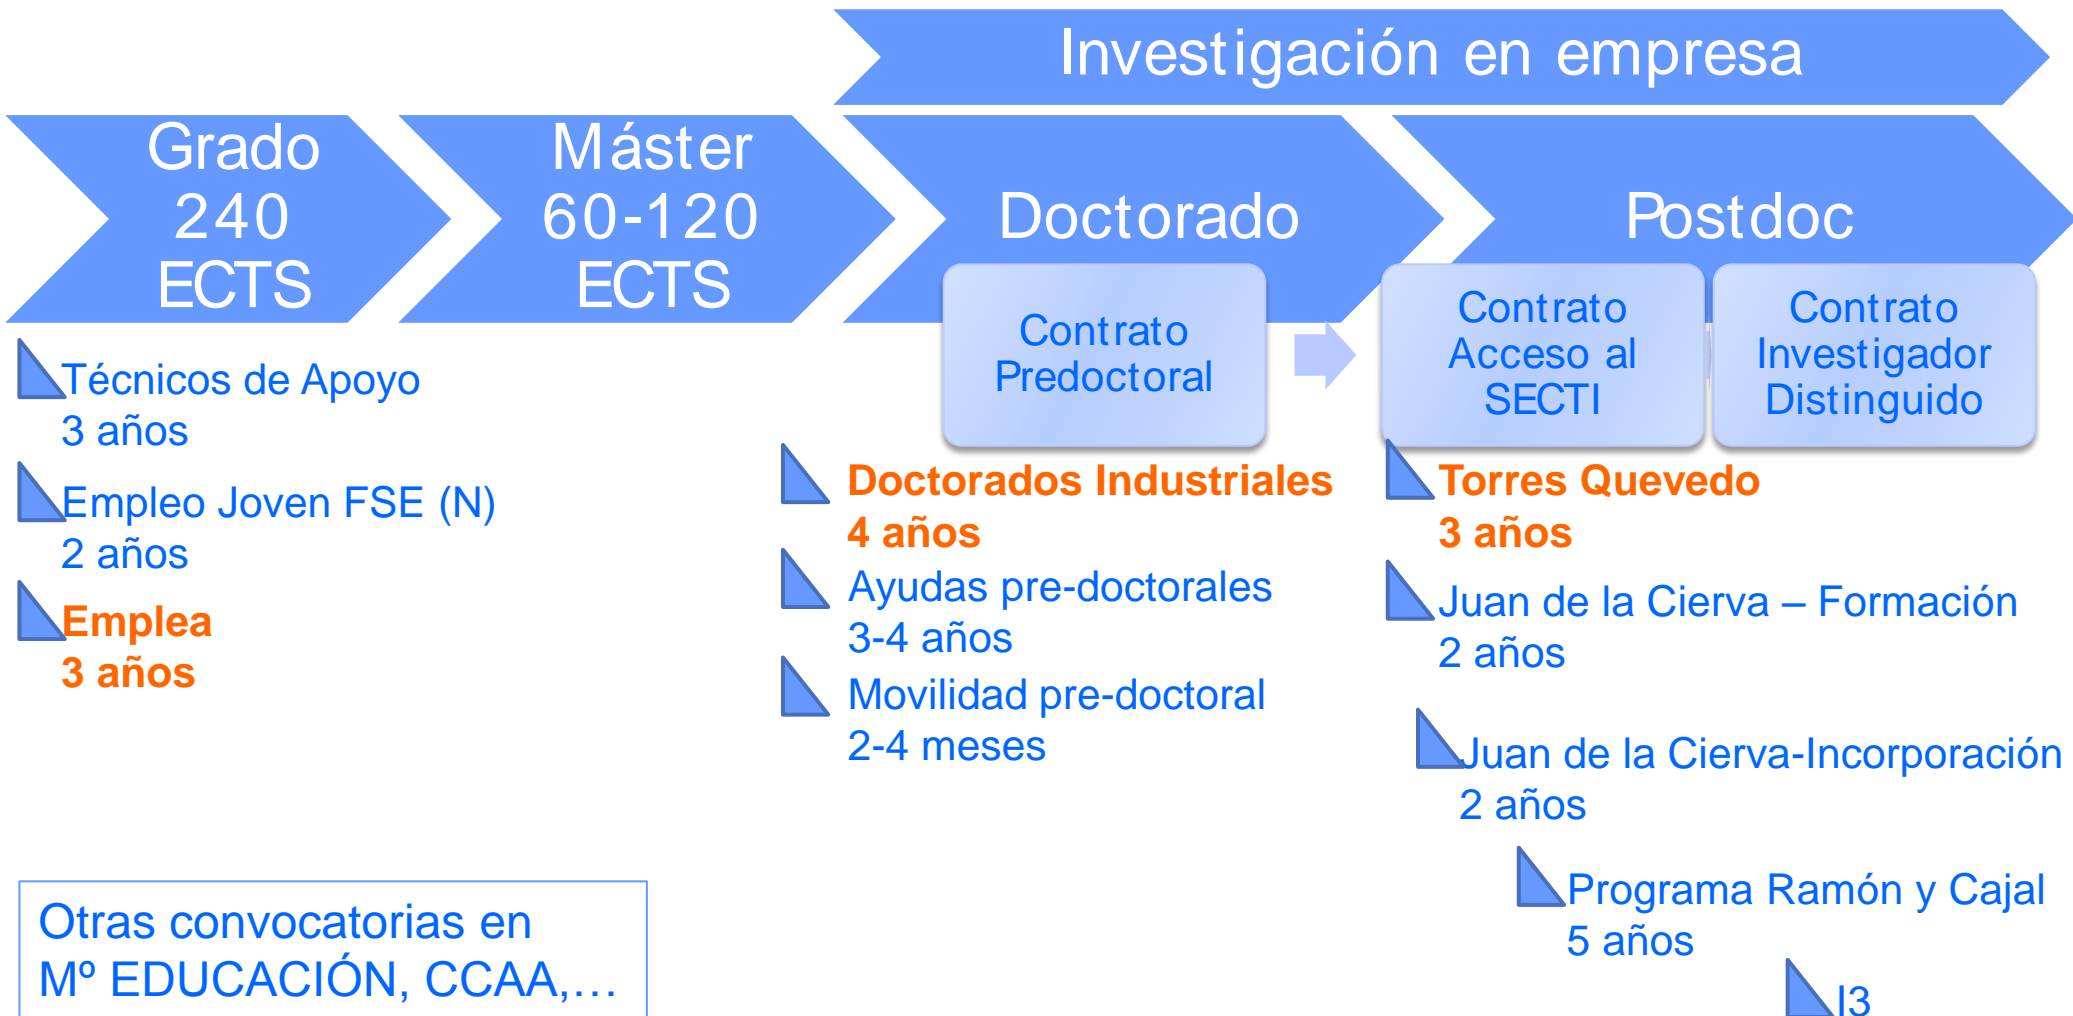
Investigación en empresa

Grado
240
ECTS

Máster
60-120
ECTS

Doctorado

Postdoc

Contrato Predoctoral

Contrato Acceso al SECTI

Contrato Investigador Distinguido

Técnicos de Apoyo
3 años

Empleo Joven FSE (N)
2 años

Emplea
3 años

Doctorados Industriales
4 años

Ayudas pre-doctorales
3-4 años

Movilidad pre-doctoral
2-4 meses

Torres Quevedo
3 años

Juan de la Cierva – Formación
2 años

Juan de la Cierva-Incorporación
2 años

Programa Ramón y Cajal
5 años

I3

Otras convocatorias en Mº EDUCACIÓN, CCAA,…